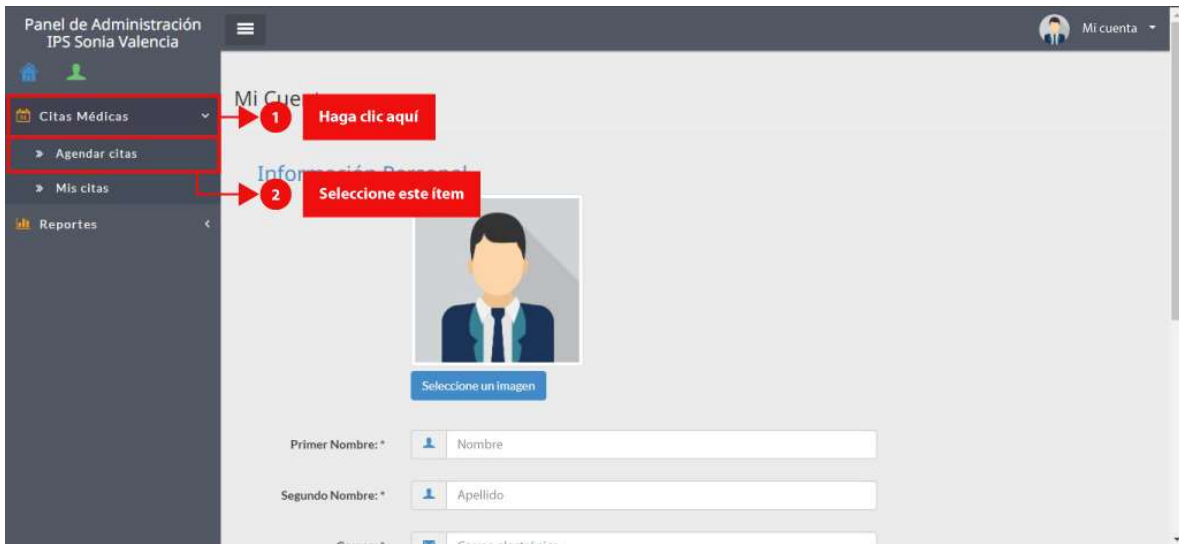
Panel de Administración IPS Sonia Valencia

Mi cuenta

Citas Médicas

Agendar citas

Mis citas

Reportes

Mi Cue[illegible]

1 Haga clic aquí

Info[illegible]

2 Seleccione este ítem

Seleccione un imagen

Primer Nombre: *

Nombre

Segundo Nombre: *

Apellido

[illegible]